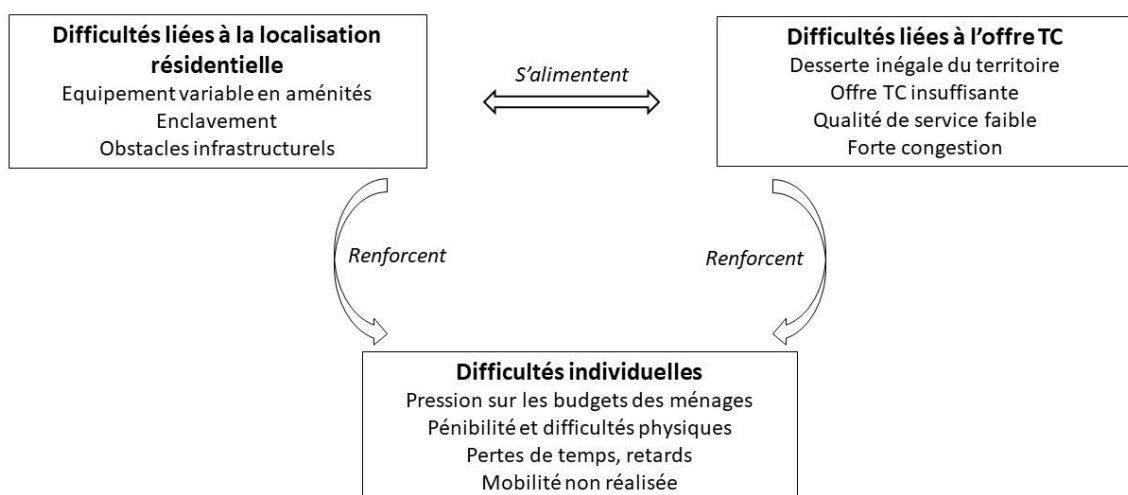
**Difficultés liées à la localisation résidentielle**
Equipement variable en aménités
Enclavement
Obstacles infrastructurels

S'alimentent

**Difficultés liées à l'offre TC**
Desserte inégale du territoire
Offre TC insuffisante
Qualité de service faible
Forte congestion

Renforcent

Renforcent

**Difficultés individuelles**
Pression sur les budgets des ménages
Pénibilité et difficultés physiques
Pertes de temps, retards
Mobilité non réalisée